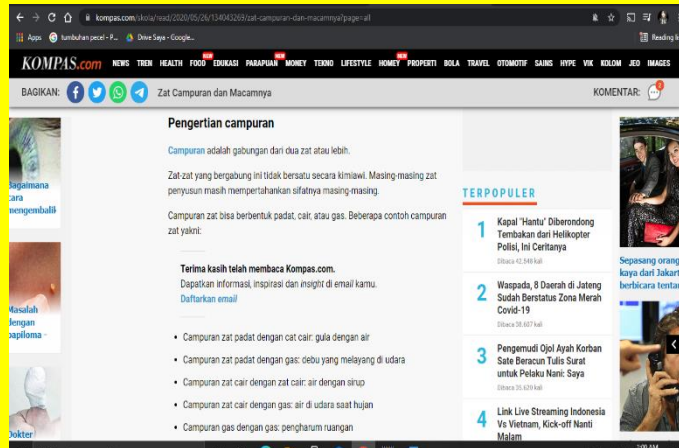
kompas.com/skola/read/2020/05/26/134043269/zat-campuran-dan-macamnya?page=all

Apps tumbuhan pecel - P... Drive Saya - Google... Reading li

KOMPAS.com NEWS TREN HEALTH FOOD EDUKASI PARAPUAN MONEY TEKNO LIFESTYLE HOMEY PROPERTI BOLA TRAVEL OTOMOTIF SAINS HYPE VIK KOLOM JEO IMAGES

BAGIKAN: Zat Campuran dan Macamnya KOMENTAR:

Bagaimana cara mengembali

Masalah dengan papiloma

Dokter

Pengertian campuran

Campuran adalah gabungan dari dua zat atau lebih.

Zat-zat yang bergabung ini tidak bersatu secara kimiawi. Masing-masing zat penyusun masih mempertahankan sifatnya masing-masing.

Campuran zat bisa berbentuk padat, cair, atau gas. Beberapa contoh campuran zat yakni:

Terima kasih telah membaca Kompas.com.
Dapatkan informasi, inspirasi dan insight di email kamu.
Daftarkan email

• Campuran zat padat dengan zat cair: gula dengan air
• Campuran zat padat dengan gas: debu yang melayang di udara
• Campuran zat cair dengan zat cair: air dengan sirup
• Campuran zat cair dengan gas: air di udara saat hujan
• Campuran gas dengan gas: pengharum ruangan

TERPOPULER

1 Kapal "Hantu" Diberondong Tembakan dari Helikopter Polisi, Ini Ceritanya
Dibaca 42.948 kali

2 Waspada, 8 Daerah di Jateng Sudah Berstatus Zona Merah Covid-19
Dibaca 38.607 kali

3 Pengemudi Ojol Ayah Korban Sate Beracun Tulis Surat untuk Pelaku Nani: Saya
Dibaca 35.629 kali

4 Link Live Streaming Indonesia Vs Vietnam, Kick-off Nanti Malam

Sepasang orang kaya dari Jakart berbicara tenta